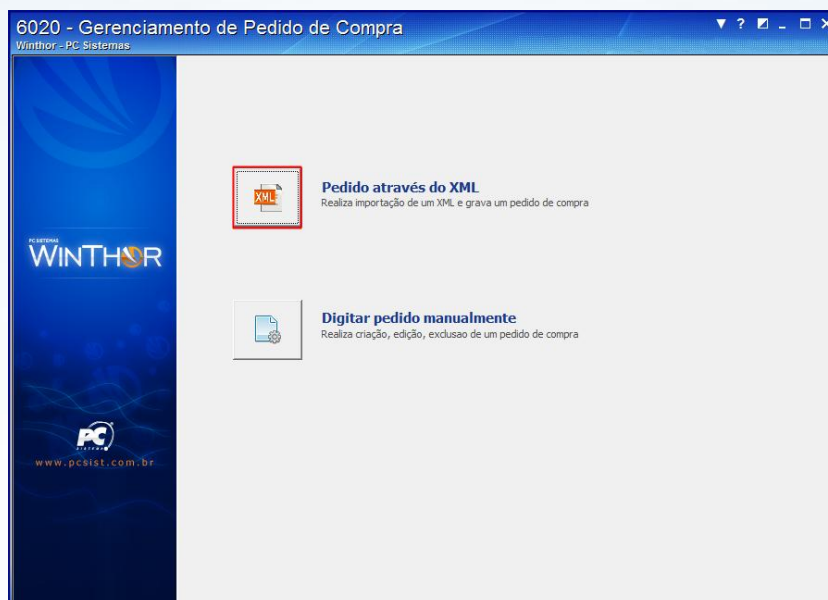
6020 - Gerenciamento de Pedido de Compra
Winthor - PC Sistemas

▼ ? _ ☐ X

PC SISTEMAS
WINTHOR

PC
sistemas
www.pcsist.com.br

XML

Pedido através do XML
Realiza importação de um XML e grava um pedido de compra

Digitar pedido manualmente
Realiza criação, edição, exclusao de um pedido de compra